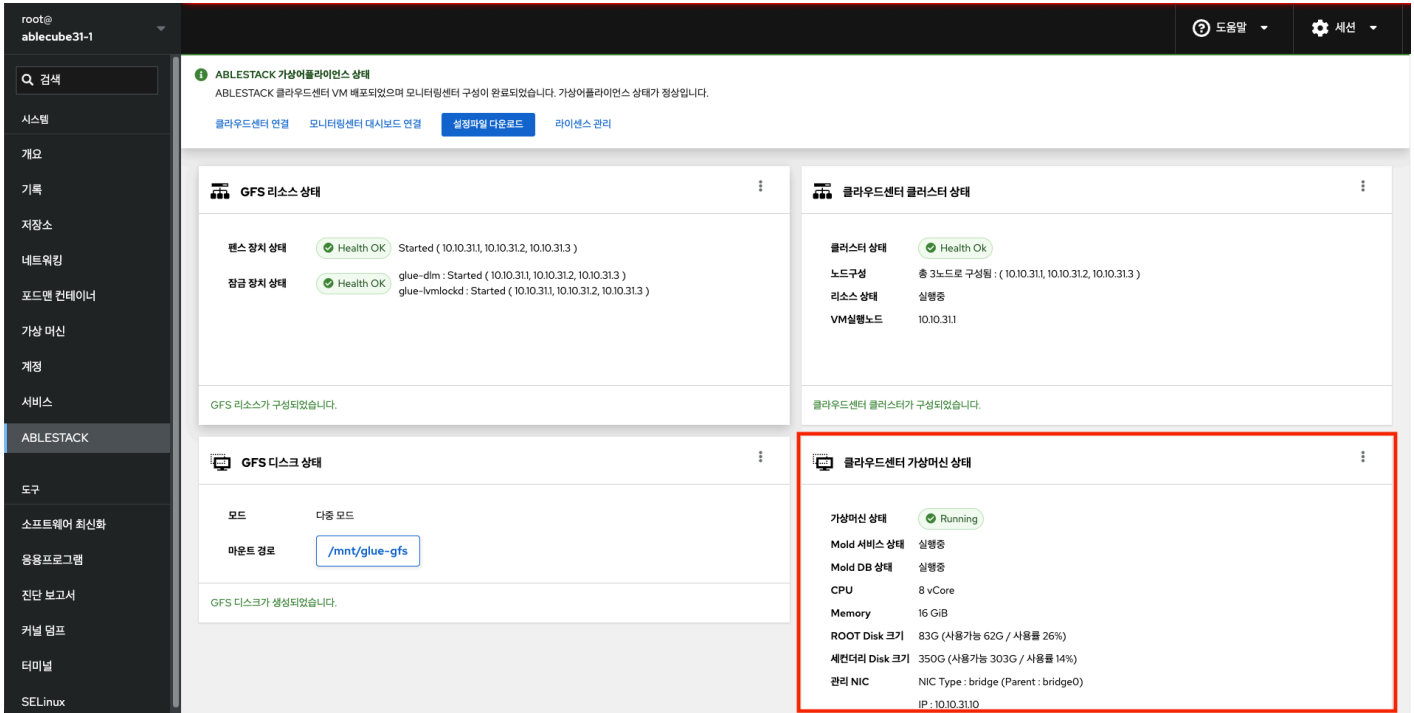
root@
ablecube31-1

검색

시스템
개요
기록
저장소
네트워킹
포드맨 컨테이너
가상 머신
계정
서비스
ABLESTACK

도구
소프트웨어 최신화
응용프로그램
진단 보고서
커널 덤프
터미널
SELinux

도움말
세션

ABLESTACK 가상어플라이언스 상태
ABLESTACK 클라우드센터 VM 배포되었으며 모니터링센터 구성이 완료되었습니다. 가상어플라이언스 상태가 정상입니다.

클라우드센터 연결 모니터링센터 대시보드 연결 설정파일 다운로드 라이선스 관리

GFS 리소스 상태

펜스 장치 상태 Health OK Started ( 10.10.31.1, 10.10.31.2, 10.10.31.3 )
잠금 장치 상태 Health OK glue-dlm : Started ( 10.10.31.1, 10.10.31.2, 10.10.31.3 )
glue-lvmlockd : Started ( 10.10.31.1, 10.10.31.2, 10.10.31.3 )

GFS 리소스가 구성되었습니다.

클라우드센터 클러스터 상태

클러스터 상태 Health Ok
노드구성 총 3노드로 구성됨 : ( 10.10.31.1, 10.10.31.2, 10.10.31.3 )
리소스 상태 실행중
VM실행노드 10.10.31.1

클라우드센터 클러스터가 구성되었습니다.

GFS 디스크 상태

모드 다중 모드
마운트 경로 /mnt/glue-gfs

GFS 디스크가 생성되었습니다.

클라우드센터 가상머신 상태

가상머신 상태 Running
Mold 서비스 상태 실행중
Mold DB 상태 실행중
CPU 8 vCore
Memory 16 GiB
ROOT Disk 크기 83G (사용가능 62G / 사용률 26%)
세컨더리 Disk 크기 350G (사용가능 303G / 사용률 14%)
관리 NIC NIC Type : bridge (Parent : bridge0)
IP : 10.10.31.10